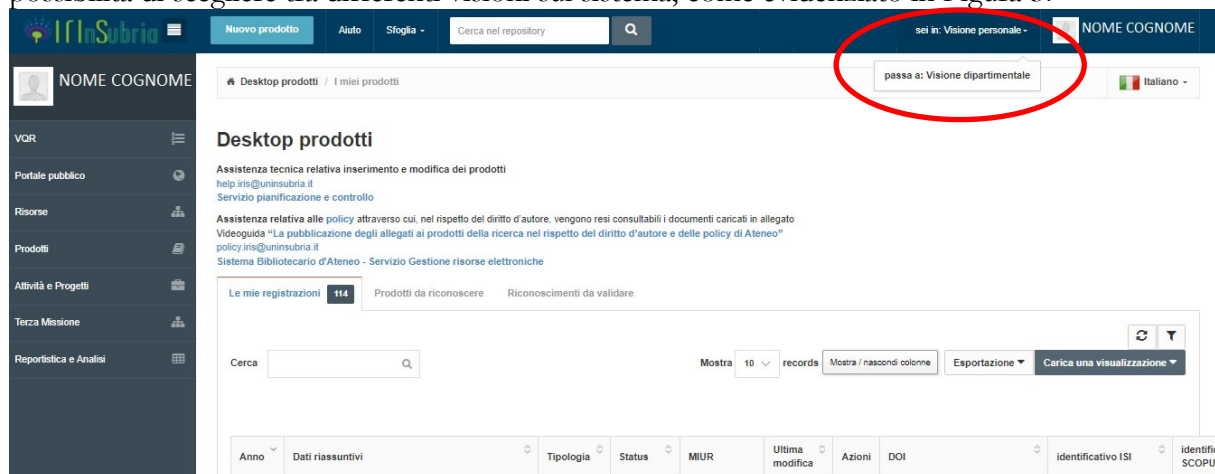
IRInSubria

Nuovo prodotto Aiuto Sfoglia - Cerca nel repository

sei in: Visione personale - NOME COGNOME

passa a: Visione dipartimentale

NOME COGNOME

Desktop prodotti / I miei prodotti

Italiano -

VQR
Portale pubblico
Risorse
Prodotti
Attività e Progetti
Terza Missione
Reportistica e Analisi

Desktop prodotti

Assistenza tecnica relativa inserimento e modifica dei prodotti
help.iris@uninsubria.it
Servizio pianificazione e controllo

Assistenza relativa alle policy attraverso cui, nel rispetto del diritto d'autore, vengono resi consultabili i documenti caricati in allegato
Videoguida "La pubblicazione degli allegati ai prodotti della ricerca nel rispetto del diritto d'autore e delle policy di Ateneo"
policy.iris@uninsubria.it
Sistema Bibliotecario d'Ateneo - Servizio Gestione risorse elettroniche

Le mie registrazioni 114 Prodotti da riconoscere Riconoscimenti da validare

Cerca

Mostra 10 records Mostra / nascondi colonne Esportazione Carica una visualizzazione

| Anno | Dati riassuntivi | Tipologia | Status | MIUR | Ultima modifica | Azioni | DOI | identificativo ISI | identifi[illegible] SCOPU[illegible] |
|---|---|---|---|---|---|---|---|---|---|